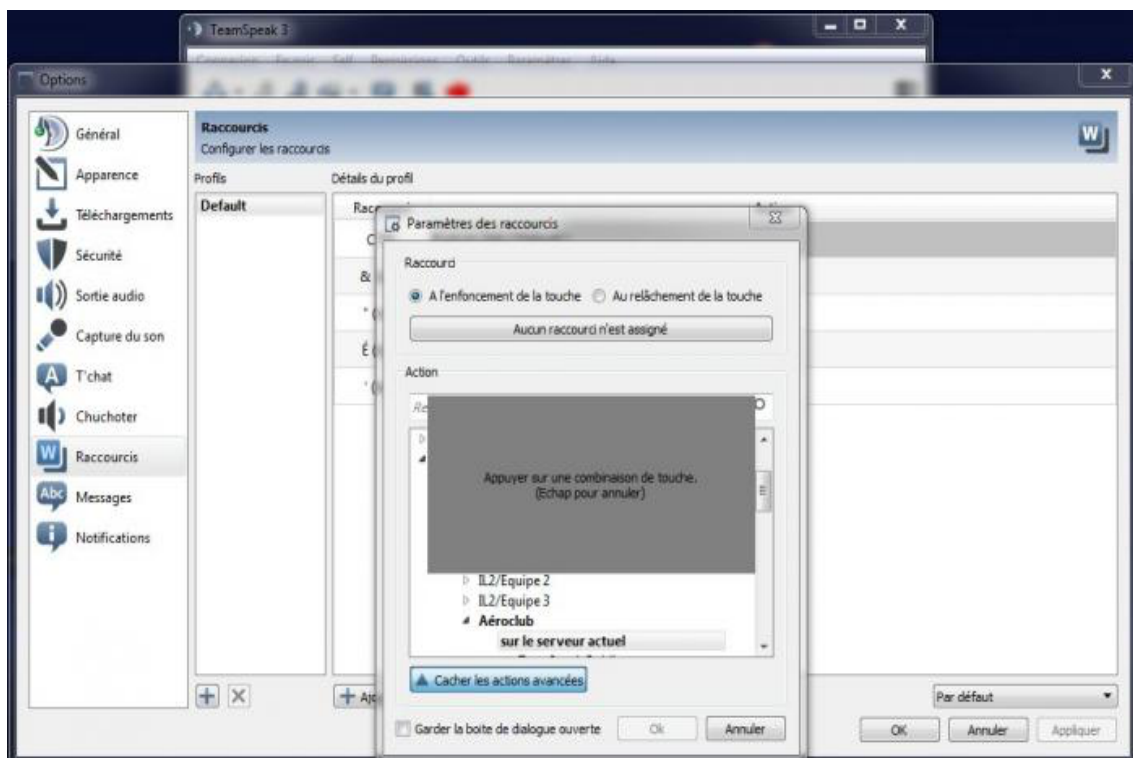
TeamSpeak 3

Options

Général
Apparence
Téléchargements
Sécurité
Sortie audio
Capture du son
T'chat
Chuchoter
Raccourcis
Messages
Notifications

Raccourcis
Configurer les raccourcis

Profils
Default

Détails du profil
Rac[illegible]

Paramètres des raccourcis

Raccourci
A l'enfoncement de la touche
Au relâchement de la touche
Aucun raccourci n'est assigné

Action
Appuyer sur une combinaison de touche.
(Echap pour annuler)
IL2/Equipe 2
IL2/Equipe 3
Aéroclub
sur le serveur actuel

Cacher les actions avancées

Garder la boite de dialogue ouverte
Ok
Annuler

Par défaut
OK
Annuler
Appliquer